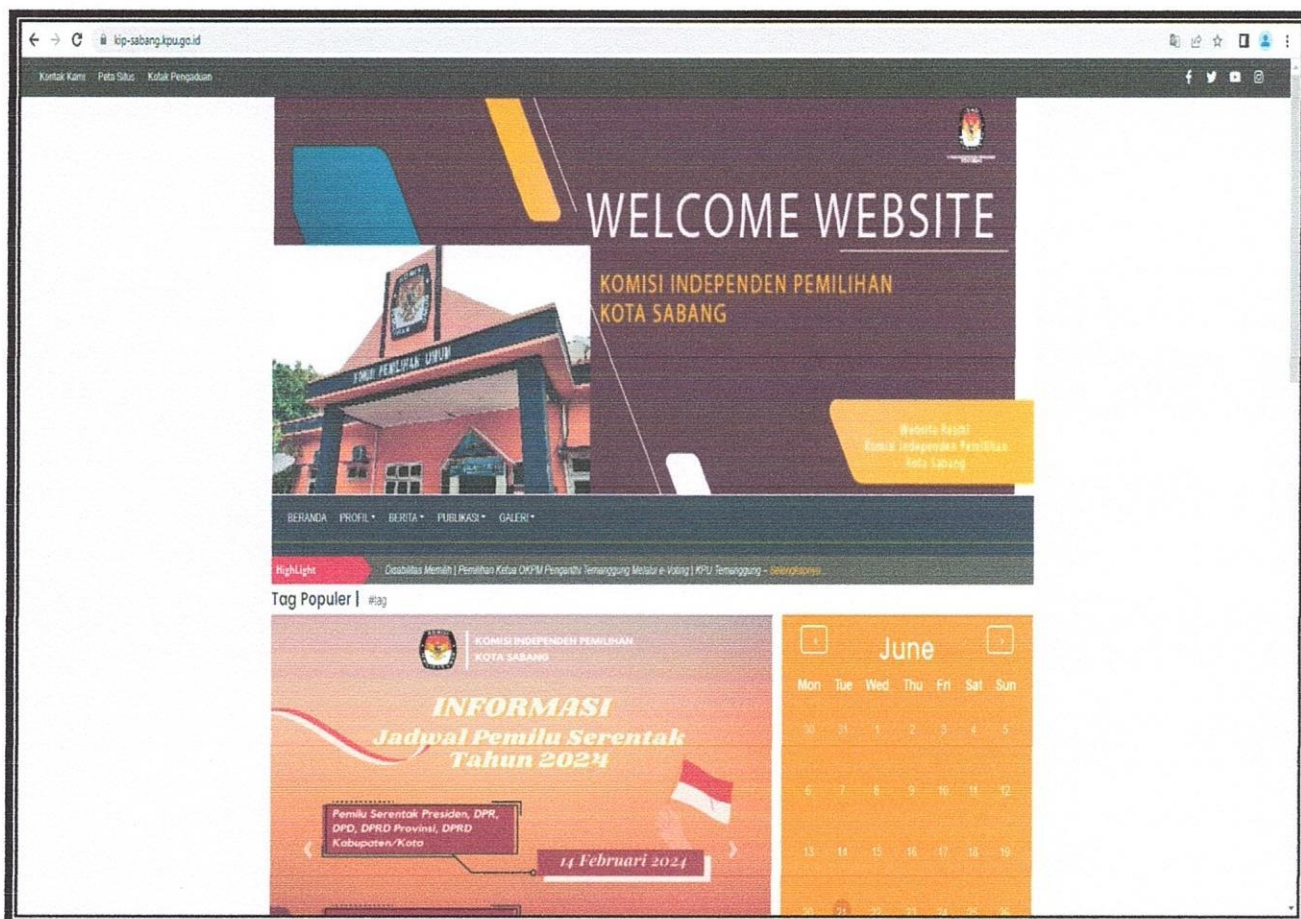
kip-sabang.kpu.go.id

Kontak Kami Peta Situs Kotak Pengaduan

WELCOME WEBSITE

KOMISI INDEPENDEN PEMILIHAN KOTA SABANG

KOMISI PEMILIHAN UMUM

Website Resmi Komisi Independen Pemilihan Kota Sabang

BERANDA PROFIL▾ BERITA▾ PUBLIKASI▾ GALERI▾

HighLight Disabilitas Memilih | Pemilihan Ketua OKPM Pengaribi Temanggung Melalui e-Voting | KPU Temanggung – Selengkapnya...

Tag Populer | #tag

KOMISI INDEPENDEN PEMILIHAN KOTA SABANG

INFORMASI
Jadwal Pemilu Serentak Tahun 2024

Pemilu Serentak Presiden, DPR, DPD, DPRD Provinsi, DPRD Kabupaten/Kota

14 Februari 2024

June

| Mon | Tue | Wed | Thu | Fri | Sat | Sun |
|---|---|---|---|---|---|---|
| 30 | 31 | 1 | 2 | 3 | 4 | 5 |
| 6 | 7 | 8 | 9 | 10 | 11 | 12 |
| 13 | 14 | 15 | 16 | 17 | 18 | 19 |
| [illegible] | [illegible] | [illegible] | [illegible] | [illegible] | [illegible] | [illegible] |